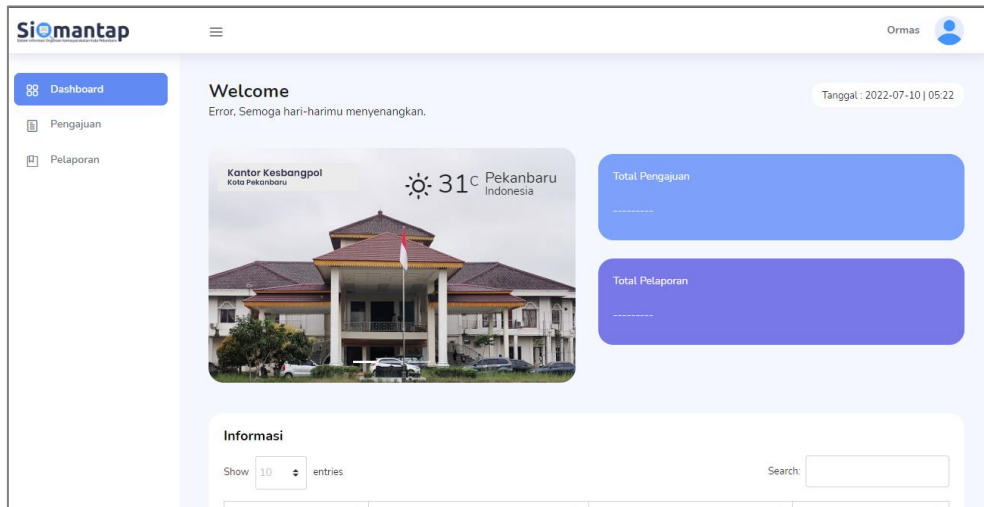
Siomantap
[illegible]

Ormas

Dashboard
Pengajuan
Pelaporan

Welcome
Error, Semoga hari-harimu menyenangkan.

Tanggal : 2022-07-10 | 05:22

Kantor Kesbangpol
Kota Pekanbaru

31 C Pekanbaru
Indonesia

Total Pengajuan
---------

Total Pelaporan
---------

Informasi

Show 10 entries

Search: